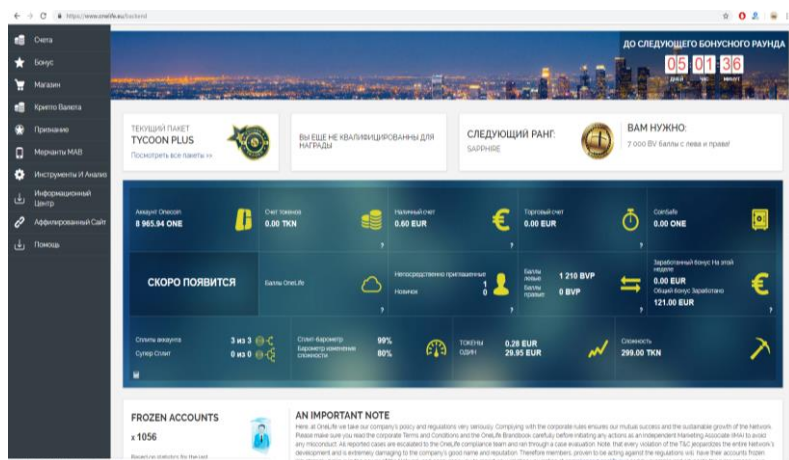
https://www.onelife.eu/backend

Счета
Бонус
Магазин
Крипто Валюта
Признание
Мерчанты MAB
Инструменты И Анализ
Информационный Центр
Аффилированный Сайт
Помощь

ДО СЛЕДУЮЩЕГО БОНУСНОГО РАУНДА
05 : 01 : 36
дней часов минут

ТЕКУЩИЙ ПАКЕТ
TYCOON PLUS
Посмотреть все пакеты >>

ВЫ ЕЩЕ НЕ КВАЛИФИЦИРОВАННЫ ДЛЯ НАГРАДЫ

СЛЕДУЮЩИЙ РАНГ:
SAPPHIRE

ВАМ НУЖНО:
7 000 BV баллы с лева и права!

Аккаунт Onecoin
8 965.94 ONE

Счет токенов
0.00 TKN

Наличный счет
0.60 EUR

Торговый счет
0.00 EUR

CoinSafe
0.00 ONE

СКОРО ПОЯВИТСЯ

Баллы OneLife

Непосредственно приглашенные 1
Новичок 0

Баллы левые 1 210 BVP
Баллы правые 0 BVP

Заработанный бонус На этой неделе
0.00 EUR
Общий бонус Заработано
121.00 EUR

Сплиты аккаунта 3 из 3
Супер Сплит 0 из 0

Сплит-барометр 99%
Барометр изменения сложности 80%

ТОКЕНЫ 0.28 EUR
ОДИН 29.95 EUR

Сложность
299.00 TKN

FROZEN ACCOUNTS
x 1056

AN IMPORTANT NOTE
Here, at OneLife we take our company's policy and regulations very seriously. Complying with the corporate rules ensures our mutual success and the sustainable growth of the Network. Please make sure you read the corporate Terms and Conditions and the OneLife Brandbook carefully before initiating any actions as an Independent Marketing Associate (IMA) to avoid any misconduct. All reported cases are escalated to the OneLife compliance team and ran through a case evaluation. Note, that every violation of the T&C jeopardizes the entire Network's development and is extremely damaging to the company's good name and reputation. Therefore members, proven to be acting against the regulations will have their accounts frozen